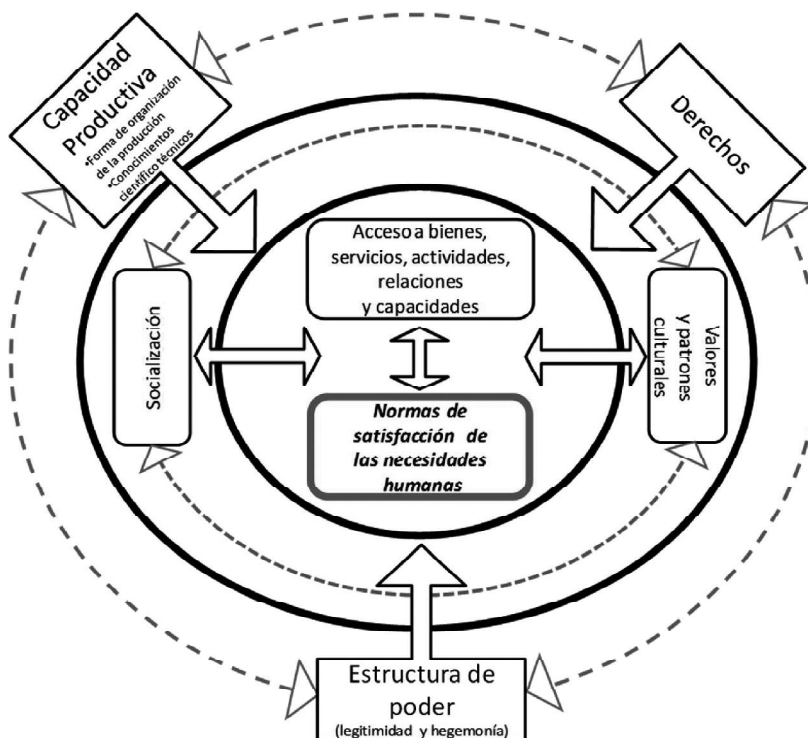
Capacidad Productiva
•Forma de organización de la producción
•Conocimientos científico técnicos

Derechos

Acceso a bienes, servicios, actividades, relaciones y capacidades

Socialización

Valores y patrones culturales

Normas de satisfacción de las necesidades humanas

Estructura de poder
(legitimidad y hegemonía)